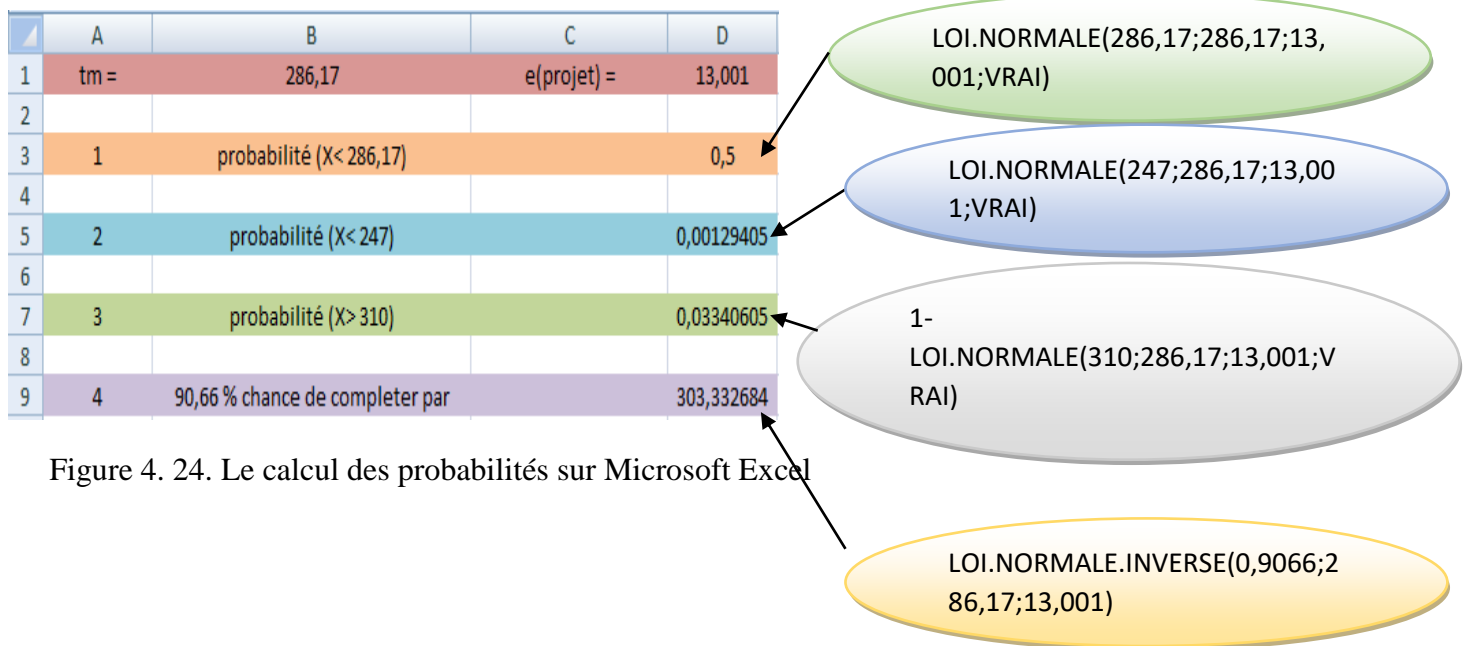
| | A | B | C | D |
|---|---|---|---|---|
| 1 | tm = | 286,17 | e(projet) = | 13,001 |
| 2 | | | | |
| 3 | 1 | probabilité (X< 286,17) | | 0,5 |
| 4 | | | | |
| 5 | 2 | probabilité (X< 247) | | 0,00129405 |
| 6 | | | | |
| 7 | 3 | probabilité (X> 310) | | 0,03340605 |
| 8 | | | | |
| 9 | 4 | 90,66 % chance de completer par | | 303,332684 |

LOI.NORMALE(286,17;286,17;13,001;VRAI)

LOI.NORMALE(247;286,17;13,001;VRAI)

1-LOI.NORMALE(310;286,17;13,001;VRAI)

LOI.NORMALE.INVERSE(0,9066;286,17;13,001)

Figure 4. 24. Le calcul des probabilités sur Microsoft Excel